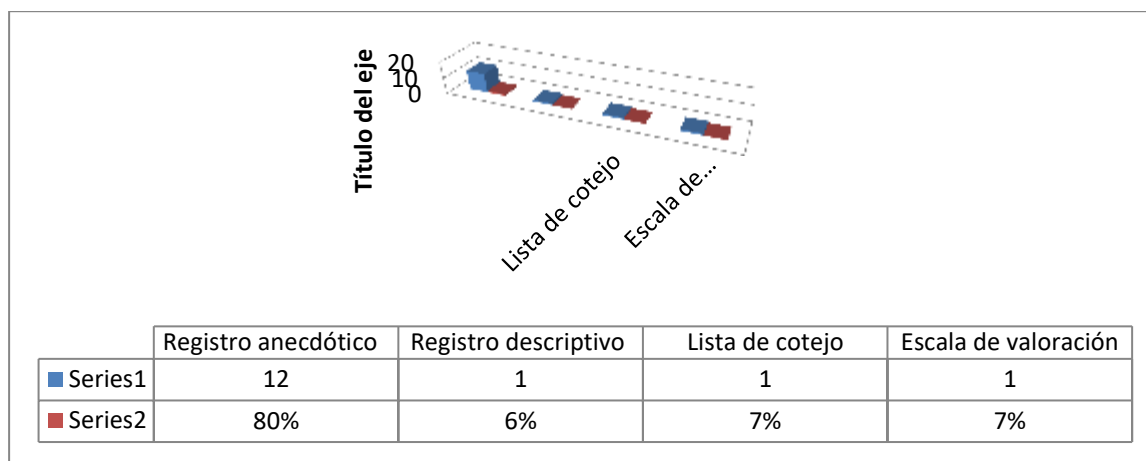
Título del eje
20
10
0
Lista de cotejo
Escala de...

|  | Registro anecdótico | Registro descriptivo | Lista de cotejo | Escala de valoración |
|---|---|---|---|---|
| Series1 | 12 | 1 | 1 | 1 |
| Series2 | 80% | 6% | 7% | 7% |